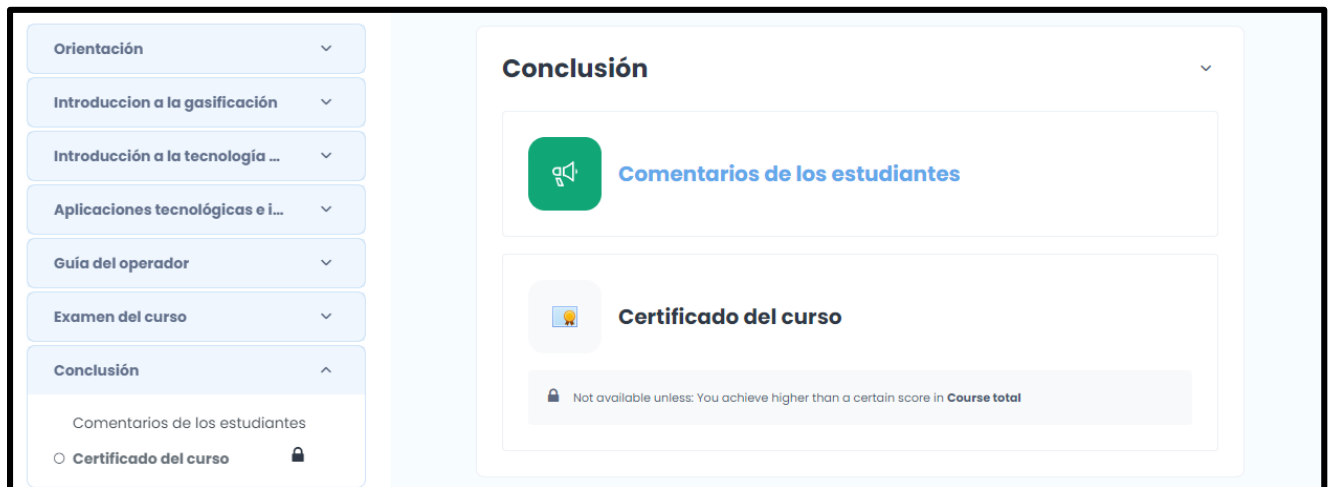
Orientación

Introduccion a la gasificación

Introducción a la tecnología ...

Aplicaciones tecnológicas e i...

Guía del operador

Examen del curso

Conclusión

Comentarios de los estudiantes

Certificado del curso

Conclusión

Comentarios de los estudiantes

Certificado del curso

Not available unless: You achieve higher than a certain score in **Course total**